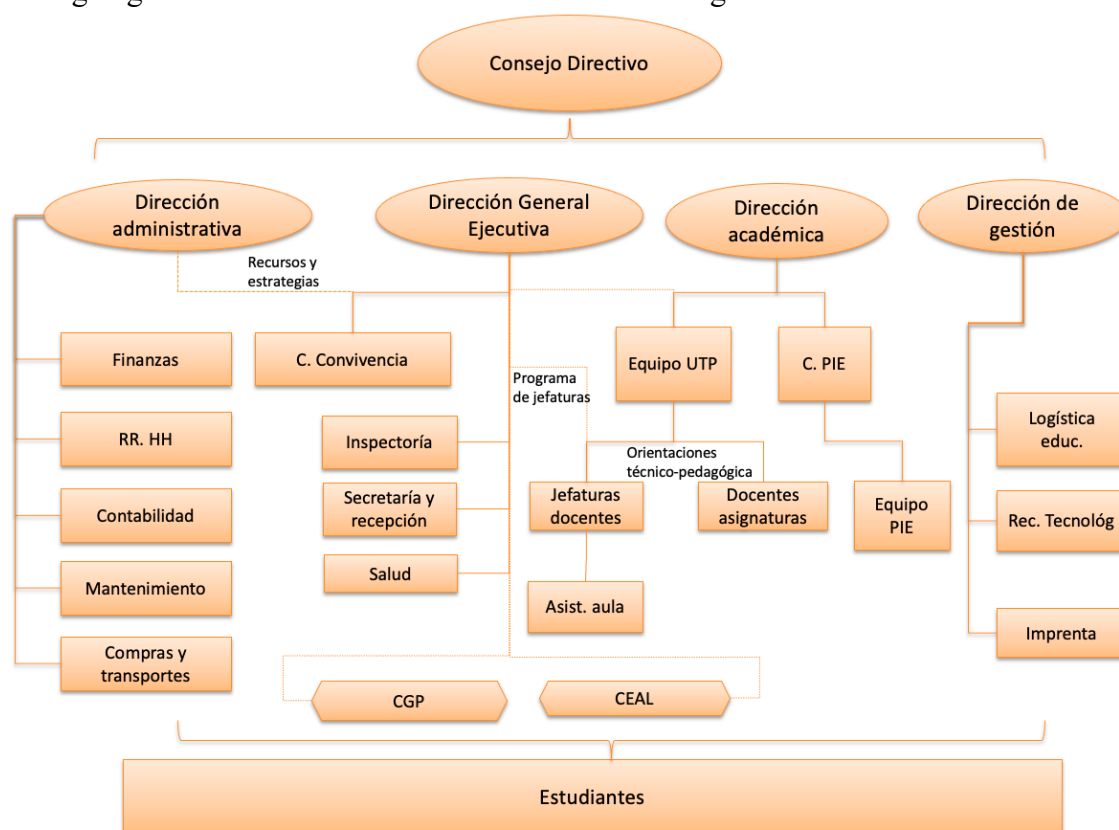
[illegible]

Consejo Directivo

Dirección administrativa

Dirección General Ejecutiva

Dirección académica

Dirección de gestión

Recursos y estrategias

Finanzas

C. Convivencia

Programa de jefaturas

Equipo UTP

C. PIE

Logística educ.

RR. HH

Inspectoría

Orientaciones técnico-pedagógica

Contabilidad

Secretaría y recepción

Jefaturas docentes

Docentes asignaturas

Equipo PIE

Rec. Tecnológ

Mantenimiento

Salud

Asist. aula

Compras y transportes

Imprenta

CGP

CEAL

Estudiantes